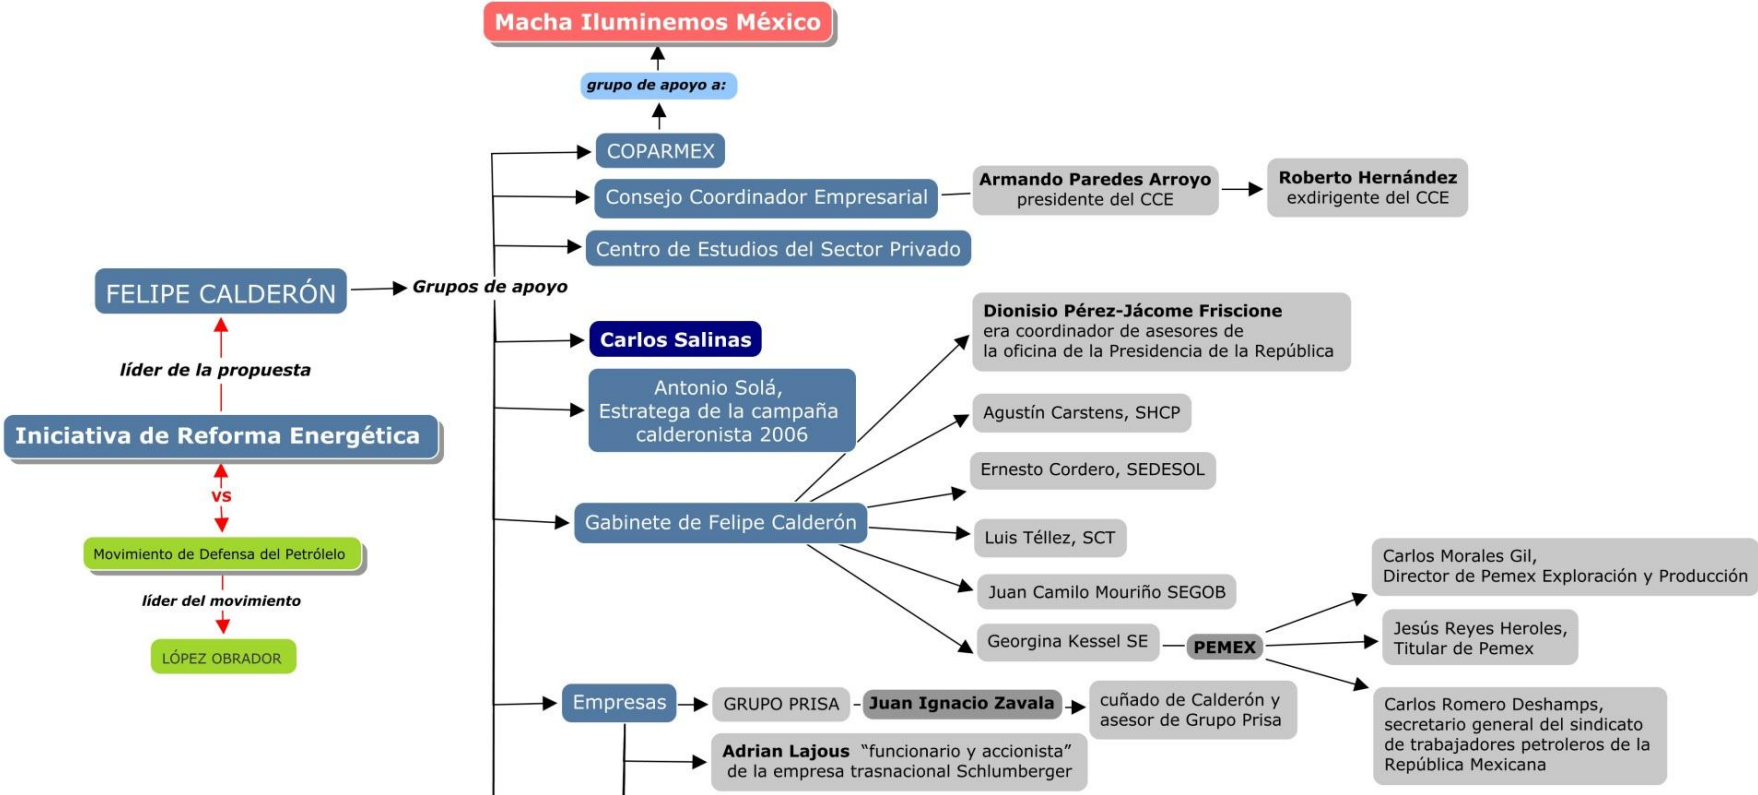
Macha Iluminemos México

grupo de apoyo a:

COPARMEX

Consejo Coordinador Empresarial

Armando Paredes Arroyo presidente del CCE

Roberto Hernández exdirigente del CCE

Centro de Estudios del Sector Privado

FELIPE CALDERÓN

Grupos de apoyo

líder de la propuesta

Iniciativa de Reforma Energética

VS

Movimiento de Defensa del Petrólelo

líder del movimiento

LÓPEZ OBRADOR

Carlos Salinas

Antonio Solá, Estratega de la campaña calderonista 2006

Dionisio Pérez-Jácome Friscione era coordinador de asesores de la oficina de la Presidencia de la República

Agustín Carstens, SHCP

Ernesto Cordero, SEDESOL

Gabinete de Felipe Calderón

Luis Téllez, SCT

Juan Camilo Mouriño SEGOB

Georgina Kessel SE

PEMEX

Carlos Morales Gil, Director de Pemex Exploración y Producción

Jesús Reyes Heroles, Titular de Pemex

Carlos Romero Deshamps, secretario general del sindicato de trabajadores petroleros de la República Mexicana

Empresas

GRUPO PRISA

Juan Ignacio Zavala

cuñado de Calderón y asesor de Grupo Prisa

Adrian Lajous "funcionario y accionista" de la empresa trasnacional Schlumberger